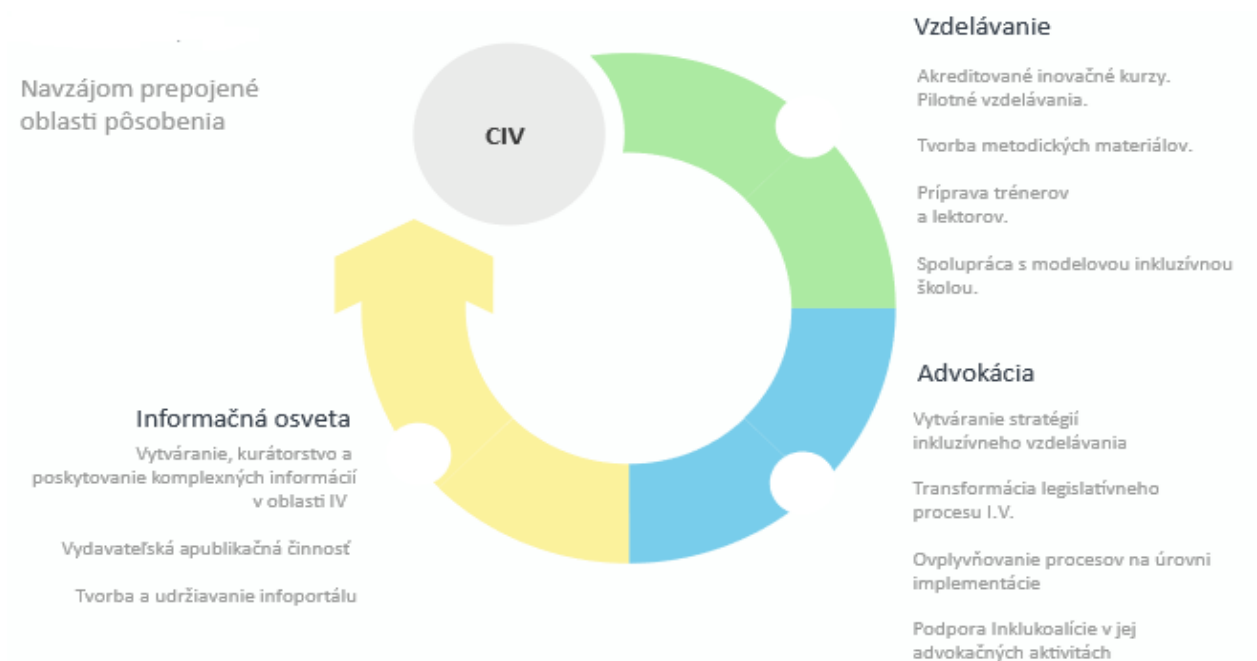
Navzájom prepojené oblasti pôsobenia

CIV

Vzdelávanie

Akreditované inovačné kurzy. Pilotné vzdelávania.

Tvorba metodických materiálov.

Príprava trénerov a lektorov.

Spolupráca s modelovou inkluzívnou školou.

Advokácia

Vytváranie stratégií inkluzívneho vzdelávania

Transformácia legislatívneho procesu I.V.

Ovplyvňovanie procesov na úrovni implementácie

Podpora Inklukoalície v jej advokačných aktivitách

Informačná osveta

Vytváranie, kurátorstvo a poskytovanie komplexných informácií v oblasti IV

Vydavateľská apublikačná činnosť

Tvorba a udržiavanie infoportálu